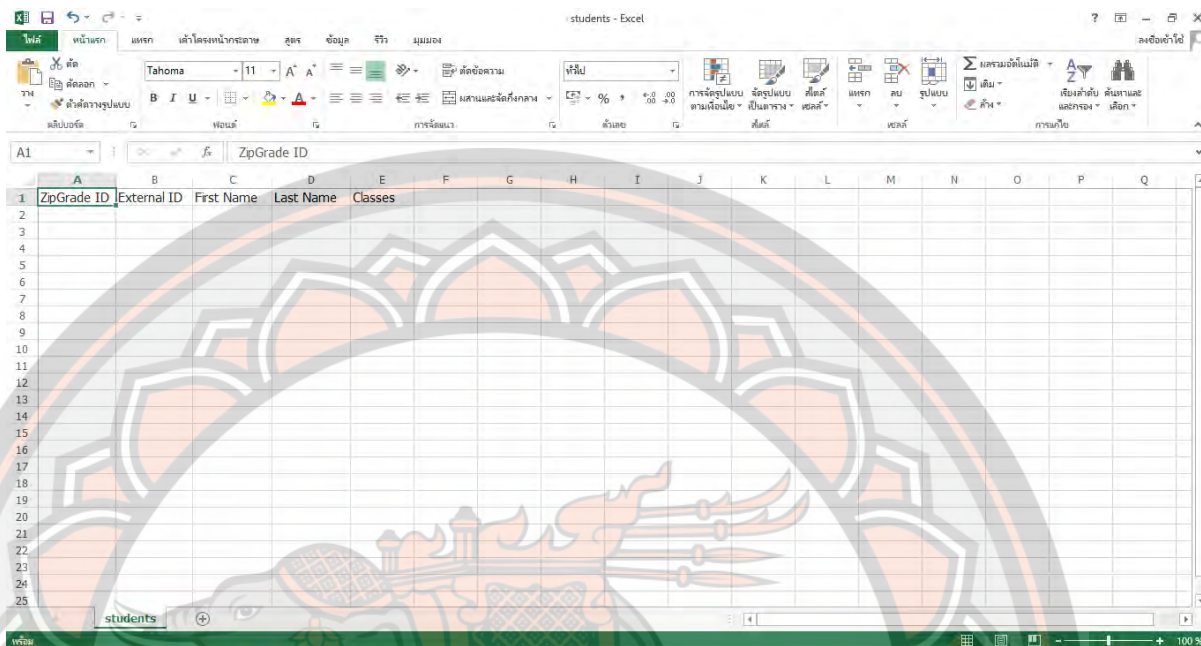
students - Excel

ไฟล์ หน้าแรก แทรก เค้าโครงหน้ากระดาษ สูตร ข้อมูล รีวิว มุมมอง ลงชื่อเข้าใช้

ตัด
คัดลอก
ตัวคัดวางรูปแบบ
วาง
คลิปบอร์ด

Tahoma 11
B I U
ฟอนต์

ตัดข้อความ
ผสานและจัดกึ่งกลาง
การจัดแนว

ทั่วไป
%
ตัวเลข

การจัดรูปแบบตามเงื่อนไข จัดรูปแบบเป็นตาราง สไตล์เซลล์
สไตล์

แทรก ลบ รูปแบบ
เซลล์

ผลรวมอัตโนมัติ
เติม
ล้าง
เรียงลำดับและกรอง ค้นหาและเลือก
การแก้ไข

A1 fx ZipGrade ID

| | A | B | C | D | E | F | G | H | I | J | K | L | M | N | O | P | Q |
|---|---|---|---|---|---|---|---|---|---|---|---|---|---|---|---|---|---|
| 1 | ZipGrade ID | External ID | First Name | Last Name | Classes | | | | | | | | | | | | |
| 2 | | | | | | | | | | | | | | | | | |
| 3 | | | | | | | | | | | | | | | | | |
| 4 | | | | | | | | | | | | | | | | | |
| 5 | | | | | | | | | | | | | | | | | |
| 6 | | | | | | | | | | | | | | | | | |
| 7 | | | | | | | | | | | | | | | | | |
| 8 | | | | | | | | | | | | | | | | | |
| 9 | | | | | | | | | | | | | | | | | |
| 10 | | | | | | | | | | | | | | | | | |
| 11 | | | | | | | | | | | | | | | | | |
| 12 | | | | | | | | | | | | | | | | | |
| 13 | | | | | | | | | | | | | | | | | |
| 14 | | | | | | | | | | | | | | | | | |
| 15 | | | | | | | | | | | | | | | | | |
| 16 | | | | | | | | | | | | | | | | | |
| 17 | | | | | | | | | | | | | | | | | |
| 18 | | | | | | | | | | | | | | | | | |
| 19 | | | | | | | | | | | | | | | | | |
| 20 | | | | | | | | | | | | | | | | | |
| 21 | | | | | | | | | | | | | | | | | |
| 22 | | | | | | | | | | | | | | | | | |
| 23 | | | | | | | | | | | | | | | | | |
| 24 | | | | | | | | | | | | | | | | | |
| 25 | | | | | | | | | | | | | | | | | |

students

พร้อม 100%